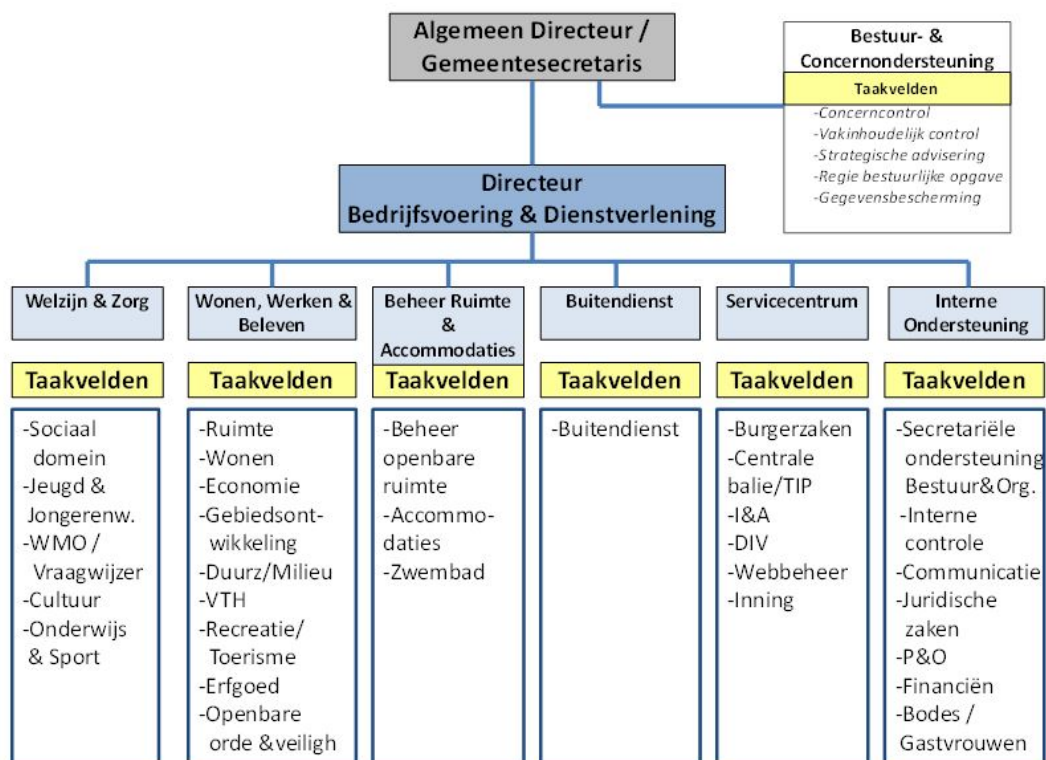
Algemeen Directeur / Gemeentesecretaris

Bestuur- & Concernondersteuning

Taakvelden

-Concerncontrol
-Vakinhoudelijk control
-Strategische advisering
-Regie bestuurlijke opgave
-Gegevensbescherming

Directeur Bedrijfsvoering & Dienstverlening

Welzijn & Zorg

Taakvelden

-Sociaal domein
-Jeugd & Jongerenw.
-WMO / Vraagwijzer
-Cultuur
-Onderwijs & Sport

Wonen, Werken & Beleven

Taakvelden

-Ruimte
-Wonen
-Economie
-Gebiedsontwikkeling
-Duurz/Milieu
-VTH
-Recreatie/ Toerisme
-Erfgoed
-Openbare orde &veiligh

Beheer Ruimte & Accommodaties

Taakvelden

-Beheer openbare ruimte
-Accommodaties
-Zwembad

Buitendienst

Taakvelden

-Buitendienst

Servicecentrum

Taakvelden

-Burgerzaken
-Centrale balie/TIP
-I&A
-DIV
-Webbeheer
-Inning

Interne Ondersteuning

Taakvelden

-Secretariële ondersteuning Bestuur&Org.
-Interne controle
-Communicatie
-Juridische zaken
-P&O
-Financiën
-Bodes / Gastvrouwen